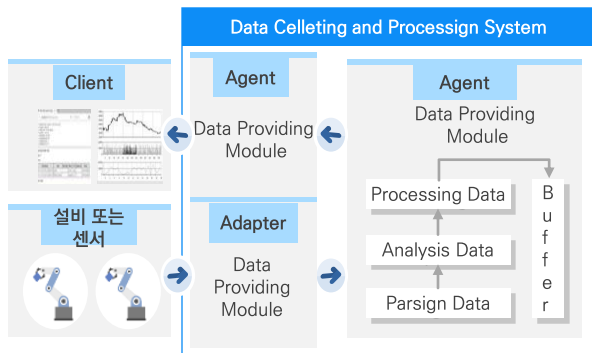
Data Celleting and Processign System

Client

Agent

Data Providing Module

Agent

Data Providing Module

설비 또는 센서

Adapter

Data Providing Module

Processing Data

Analysis Data

Parsign Data

Buffer